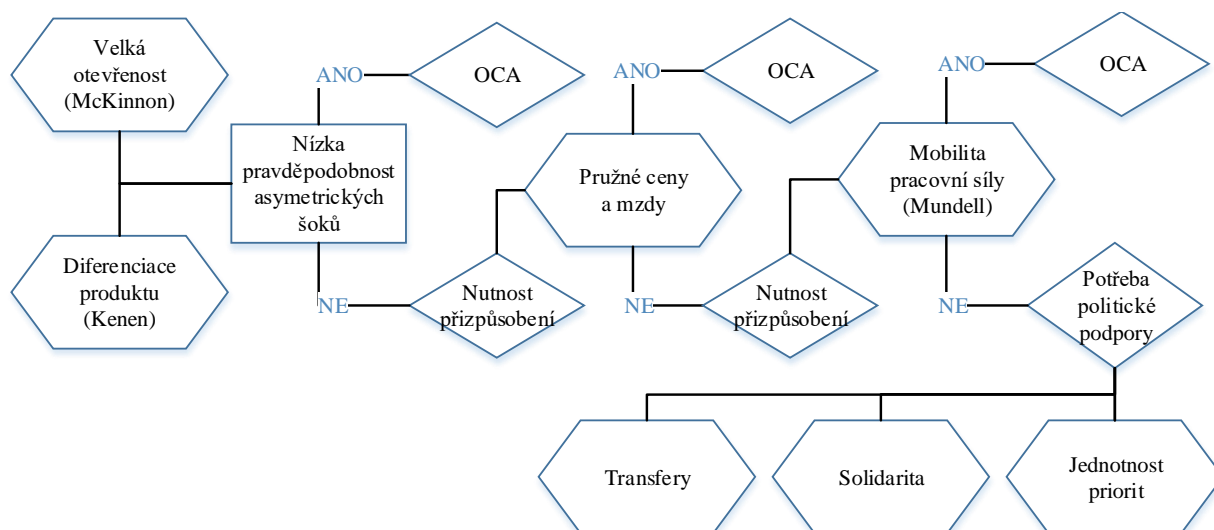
Velká otevřenost (McKinnon)

Diferenciace produktu (Kenen)

Nízka pravděpodobnost asymetrických šoků

ANO

OCA

NE

Nutnost přizpůsobení

Pružné ceny a mzdy

ANO

OCA

NE

Nutnost přizpůsobení

Mobilita pracovní síly (Mundell)

ANO

OCA

NE

Potřeba politické podpory

Transfery

Solidarita

Jednotnost priorit